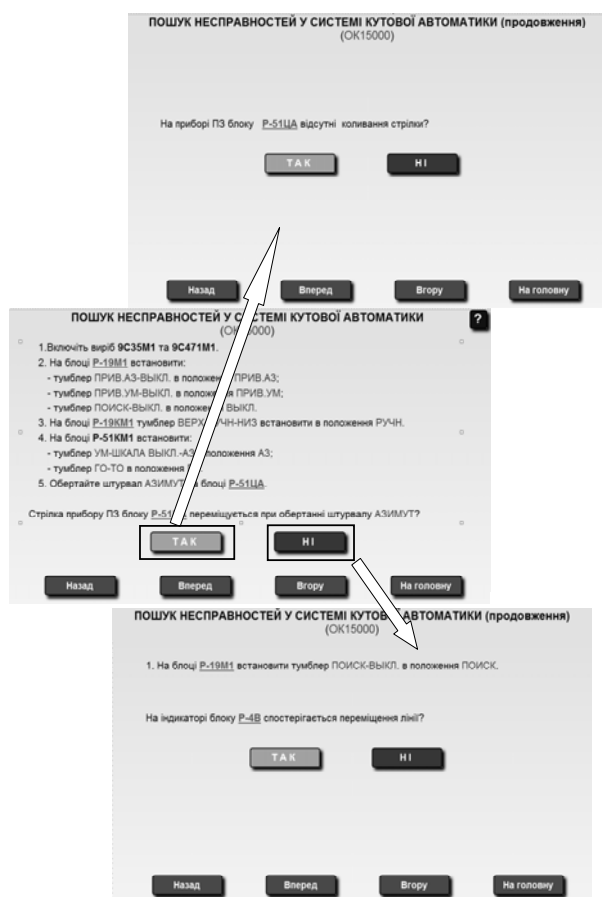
ПОШУК НЕСПРАВНОСТЕЙ У СИСТЕМІ КУТОВОЇ АВТОМАТИКИ (продовження)
(ОК15000)

На приборі П3 блоку Р-51ЦА відсутні коливання стрілки?

ТАК

НІ

Назад

Вперед

Вгору

На головну

ПОШУК НЕСПРАВНОСТЕЙ У СИСТЕМІ КУТОВОЇ АВТОМАТИКИ
(ОК15000)

?

1.Включіть виріб 9С35М1 та 9С471М1.
2. На блоці Р-19М1 встановити:
- тумблер ПРИВ.АЗ-ВИКЛ. в положення ПРИВ.АЗ;
- тумблер ПРИВ.УМ-ВИКЛ. в положення ПРИВ.УМ;
- тумблер ПОИСК-ВИКЛ. в положення ВИКЛ.
3. На блоці Р-19КМ1 тумблер ВЕРХ-РУЧН-НИЗ встановити в положення РУЧН.
4. На блоці Р-51КМ1 встановити:
- тумблер УМ-ШКАЛА ВИКЛ.-АЗ в положення АЗ;
- тумблер ГО-ТО в положення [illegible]
5. Обертайте штурвал АЗИМУТ на блоці Р-51ЦА.

Стрілка прибору П3 блоку Р-51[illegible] переміщується при обертанні штурвалу АЗИМУТ?

ТАК

НІ

Назад

Вперед

Вгору

На головну

ПОШУК НЕСПРАВНОСТЕЙ У СИСТЕМІ КУТОВОЇ АВТОМАТИКИ (продовження)
(ОК15000)

1. На блоці Р-19М1 встановити тумблер ПОИСК-ВИКЛ. в положення ПОИСК.

На індикаторі блоку Р-4В спостерігається переміщення лінії?

ТАК

НІ

Назад

Вперед

Вгору

На головну